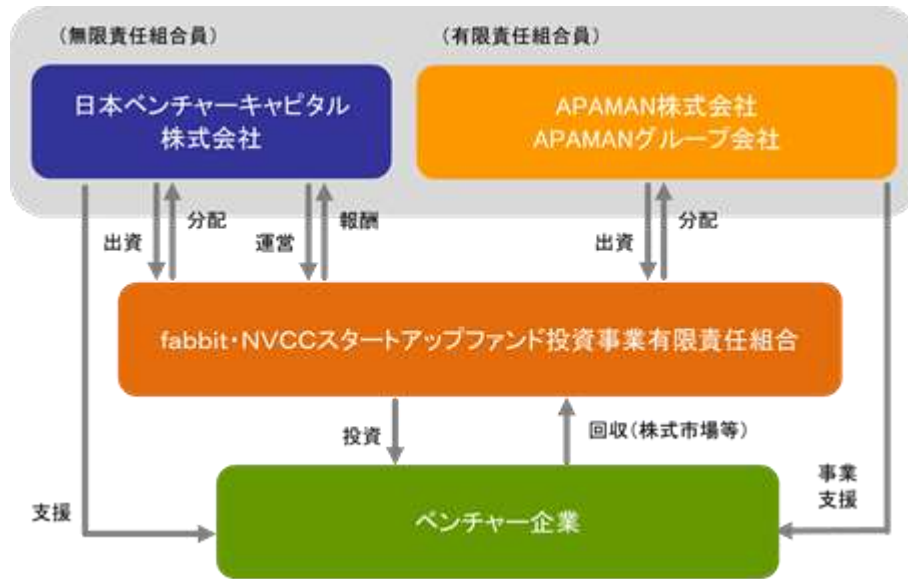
（無限責任組合員）

（有限責任組合員）

日本ベンチャーキャピタル株式会社

APAMAN株式会社
APAMANグループ会社

出資

分配

運営

報酬

出資

分配

fabbit・NVCCスタートアップファンド投資事業有限責任組合

投資

回収（株式市場等）

支援

ベンチャー企業

事業支援